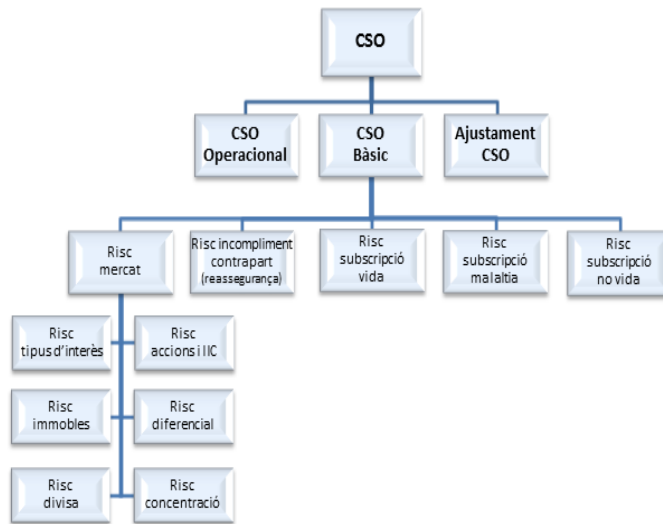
CSO

CSO Operacional

CSO Bàsic

Ajustament CSO

Risc mercat

Risc incompliment contrapart (reassegurança)

Risc subscripció vida

Risc subscripció malaltia

Risc subscripció no vida

Risc tipus d'interès

Risc accions i IIC

Risc immobles

Risc diferencial

Risc divisa

Risc concentració